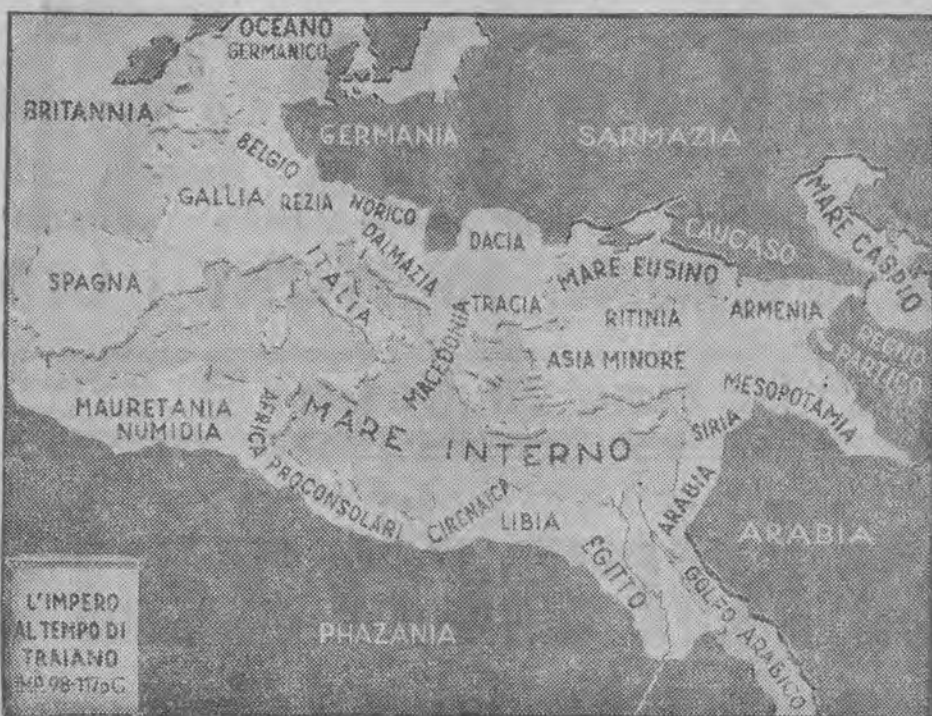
OCEANO GERMANICO

BRITANNIA

GERMANIA

SARMAZIA

BELGIO

GALLIA

REZIA

NORICO

DALMAZIA

DACIA

CAUCASO

MARE CASPIO

SPAGNA

ITALIA

MACEDONIA

TRACIA

MARE EUSINO

BITINIA

ARMENIA

REGNO PARTICO

ASIA MINORE

MESOPOTAMIA

MAURETANIA NUMIDIA

AFRICA PROCONSOLARE

MARE INTERNO

SIRIA

CIRENAICA

LIBIA

ARABIA

ARABIA

EGITTO

GOLFO ARABICO

PHAZANIA

L'IMPERO AL TEMPO DI TRAIANO IMP. 98-117 p.C.